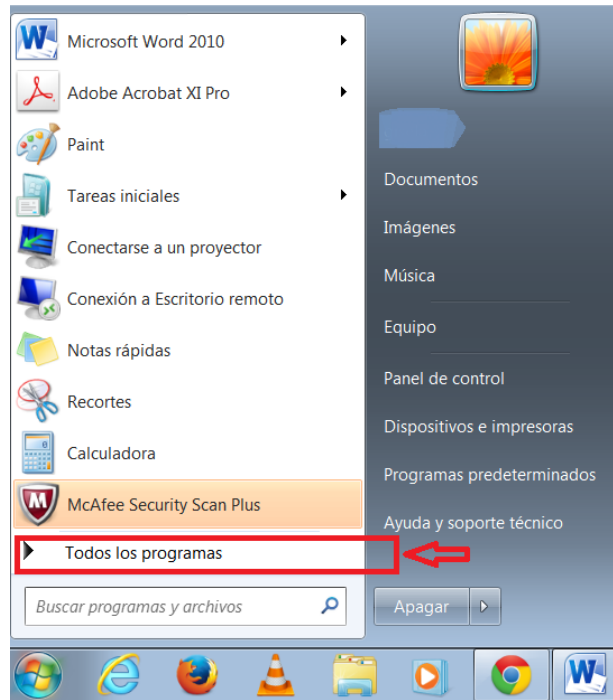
Microsoft Word 2010
Adobe Acrobat XI Pro
Paint
Tareas iniciales
Conectarse a un proyector
Conexión a Escritorio remoto
Notas rápidas
Recortes
Calculadora
McAfee Security Scan Plus
Todos los programas
Buscar programas y archivos

Documentos
Imágenes
Música
Equipo
Panel de control
Dispositivos e impresoras
Programas predeterminados
Ayuda y soporte técnico
Apagar